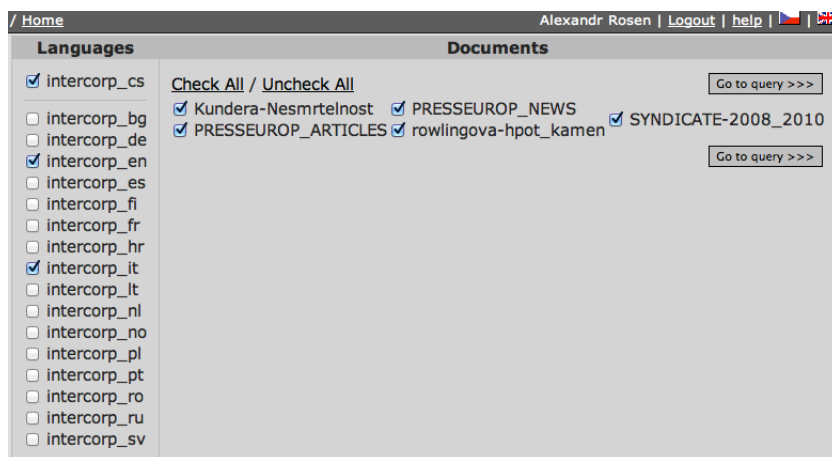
/ Home

Alexandr Rosen | Logout | help |

Languages

intercorp_cs

intercorp_bg
intercorp_de
intercorp_en
intercorp_es
intercorp_fi
intercorp_fr
intercorp_hr
intercorp_it
intercorp_lt
intercorp_nl
intercorp_no
intercorp_pl
intercorp_pt
intercorp_ro
intercorp_ru
intercorp_sv

Documents

Check All / Uncheck All

Go to query >>>

Kundera-Nesmrtelnost
PRESSEUROP_ARTICLES
PRESSEUROP_NEWS
rowlingova-hpot_kamen
SYNDICATE-2008_2010

Go to query >>>